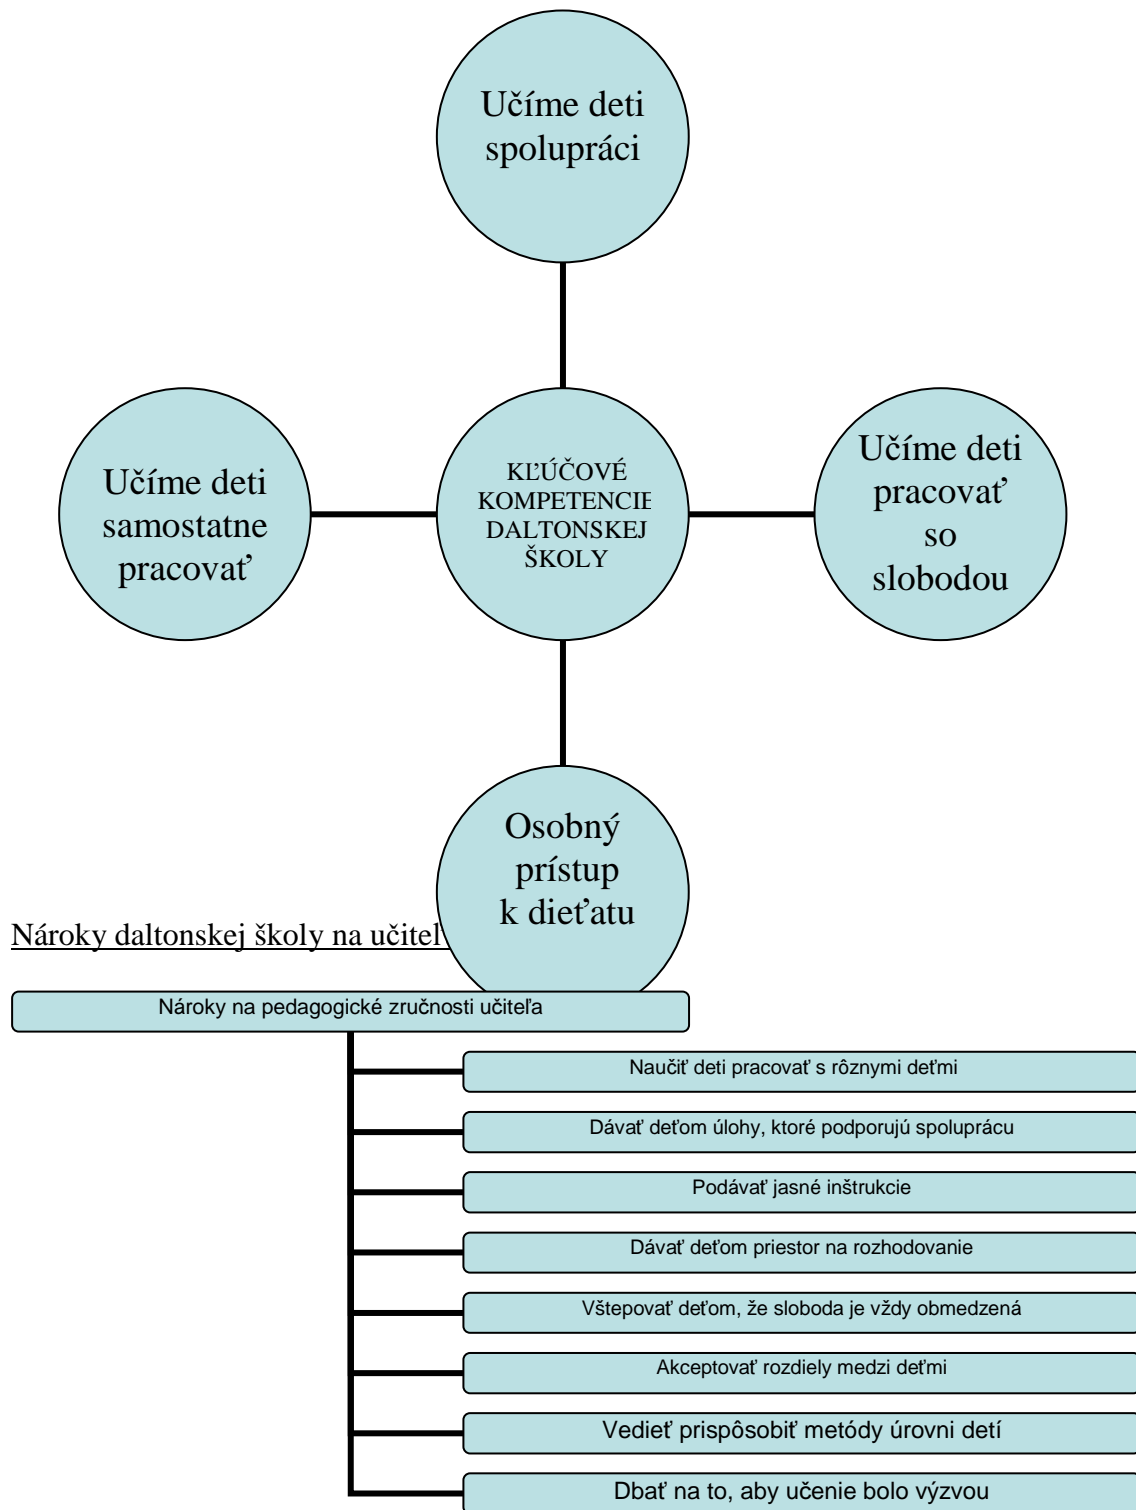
Učíme deti spolupráci

KĽÚČOVÉ KOMPETENCIE DALTONSKEJ ŠKOLY

Učíme deti samostatne pracovať

Učíme deti pracovať so slobodou

Osobný prístup k dieťatu

Nároky daltonskej školy na učiteľ

Nároky na pedagogické zručnosti učiteľa

Naučiť deti pracovať s rôznymi deťmi

Dávať deťom úlohy, ktoré podporujú spoluprácu

Podávať jasné inštrukcie

Dávať deťom priestor na rozhodovanie

Vštepovať deťom, že sloboda je vždy obmedzená

Akceptovať rozdiely medzi deťmi

Vedieť prispôsobiť metódy úrovni detí

Dbať na to, aby učenie bolo výzvou